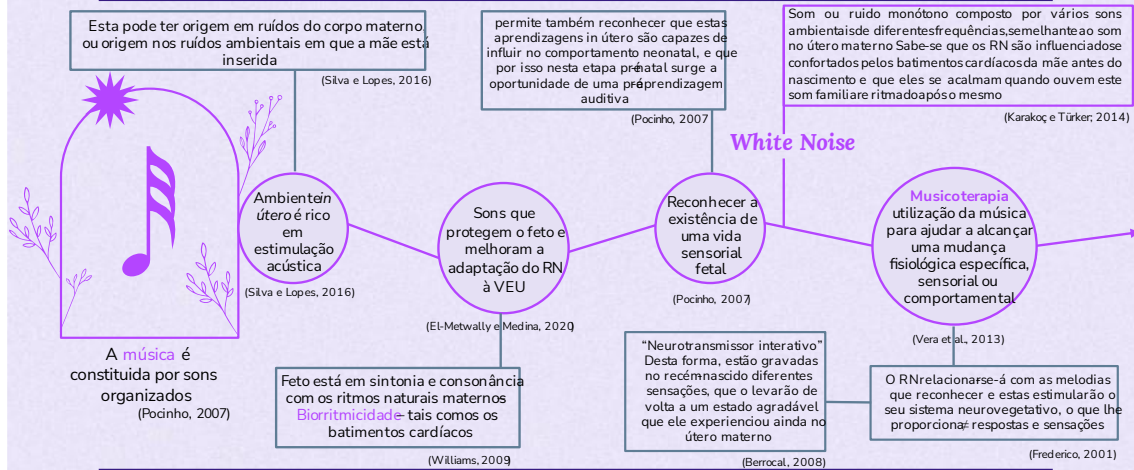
Esta pode ter origem em ruídos do corpo materno ou origem nos ruídos ambientais em que a mãe está inserida

(Silva e Lopes, 2016)

permite também reconhecer que estas aprendizagens in útero são capazes de influir no comportamento neonatal, e que por isso nesta etapa prénatal surge a oportunidade de uma préaprendizagem auditiva

(Pocinho, 2007)

Som ou ruído monótono composto por vários sons ambientais de diferentes frequências, semelhante ao som no útero materno Sabe-se que os RN são influenciados e confortados pelos batimentos cardíacos da mãe antes do nascimento e que eles se acalmam quando ouvem este som familiar e ritmado após o mesmo

(Karakoç e Türker, 2014)

White Noise

Ambiente *in útero* é rico em estimulação acústica

(Silva e Lopes, 2016)

Sons que protegem o feto e melhoram a adaptação do RN à VEU

(El-Metwally e Medina, 2020)

Reconhecer a existência de uma vida sensorial fetal

(Pocinho, 2007)

Musicoterapia utilização da música para ajudar a alcançar uma mudança fisiológica específica, sensorial ou comportamental

(Vera et al., 2013)

A música é constituída por sons organizados

(Pocinho, 2007)

Feto está em sintonia e consonância com os ritmos naturais maternos Biorritmicidade- tais como os batimentos cardíacos

(Williams, 2009)

"Neurotransmissor interativo" Desta forma, estão gravadas no recém-nascido diferentes sensações, que o levarão de volta a um estado agradável que ele experienciou ainda no útero materno

(Berrocal, 2008)

O RN relacionar-se-á com as melodias que reconhecer e estas estimularão o seu sistema neurovegetativo, o que lhe proporciona respostas e sensações

(Frederico, 2001)